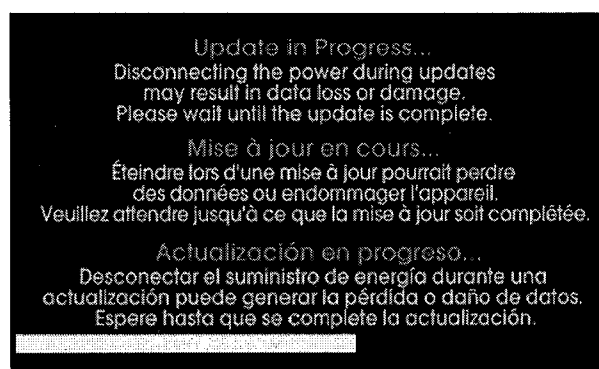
Update in Progress...
Disconnecting the power during updates may result in data loss or damage. Please wait until the update is complete.

Mise à jour en cours...
Éteindre lors d'une mise à jour pourrait perdre des données ou endommager l'appareil. Veuillez attendre jusqu'à ce que la mise à jour soit complétée.

Actualización en progreso...
Desconectar el suministro de energía durante una actualización puede generar la pérdida o daño de datos. Espere hasta que se complete la actualización.